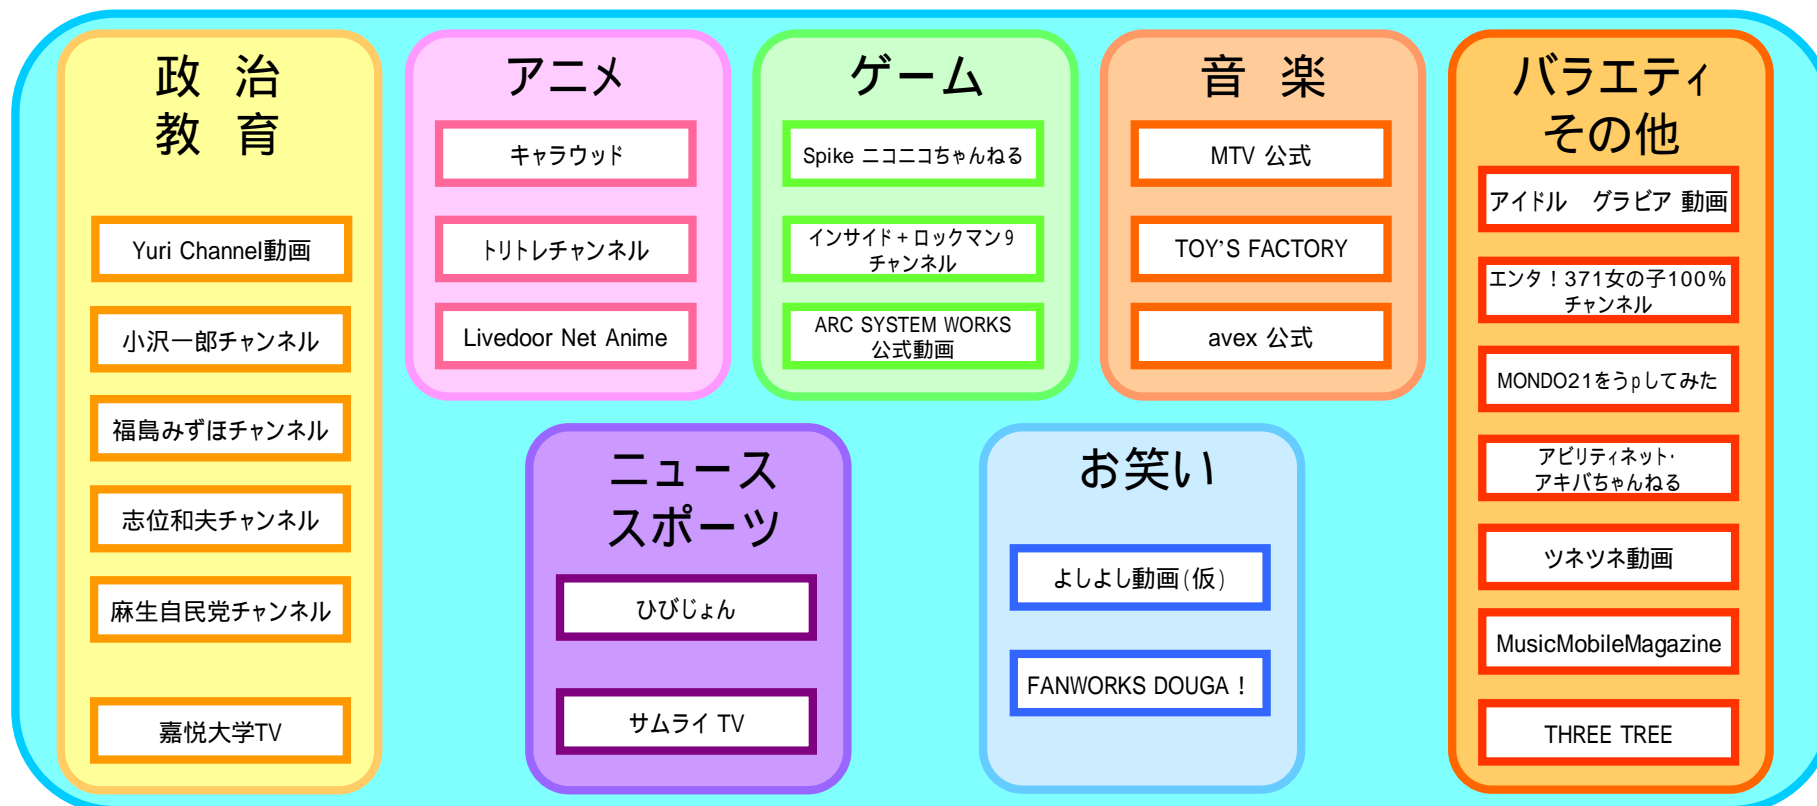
政 治
教 育

Yuri Channel動画

小沢一郎チャンネル

福島みずほチャンネル

志位和夫チャンネル

麻生自民党チャンネル

嘉悦大学TV

アニメ

キャラウッド

トリトレチャンネル

Livedoor Net Anime

ゲーム

Spike ニコニコちゃんねる

インサイド＋ロックマン9 チャンネル

ARC SYSTEM WORKS 公式動画

音 楽

MTV 公式

TOY'S FACTORY

avex 公式

バラエティ
その他

アイドル グラビア 動画

エンタ！371女の子100% チャンネル

MONDO21をうpしてみた

アビリティネット・アキバちゃんねる

ツネツネ動画

MusicMobileMagazine

THREE TREE

ニュース
スポーツ

ひびじょん

サムライ TV

お笑い

よしよし動画（仮）

FANWORKS DOUGA！